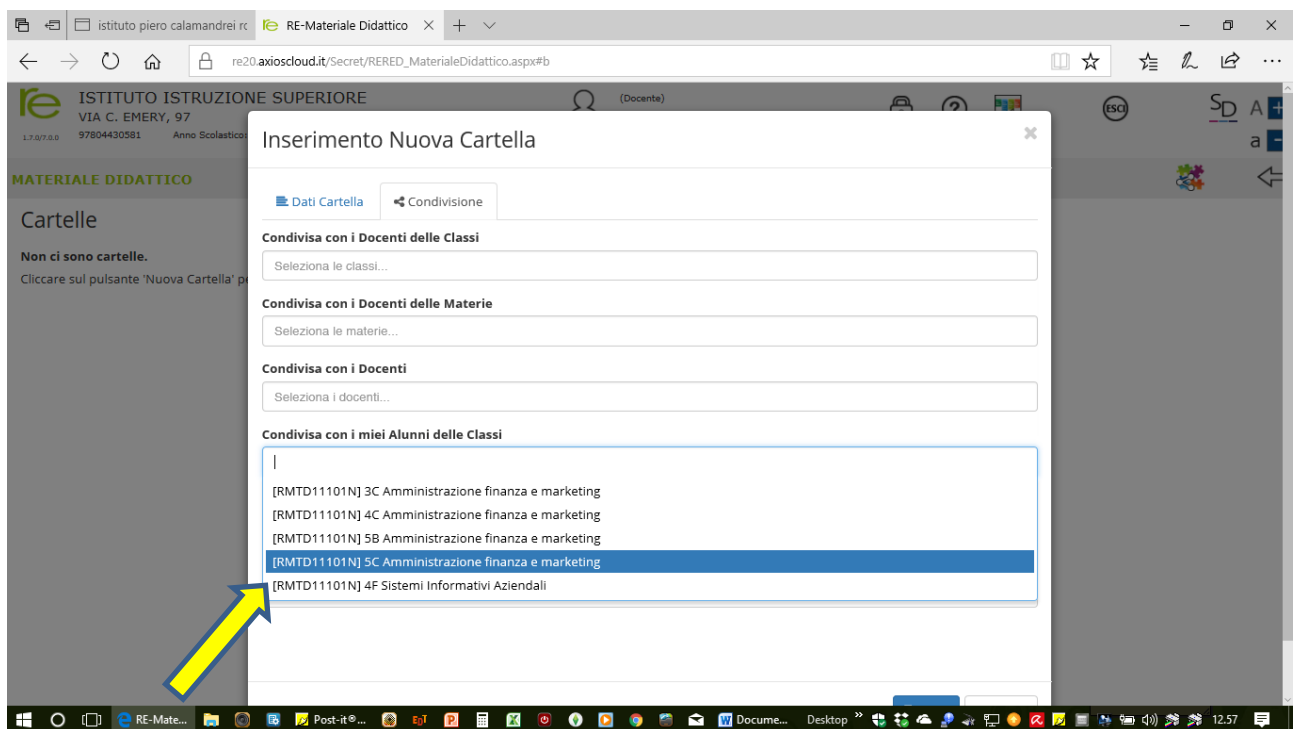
istituto piero calamandrei rc
RE-Materiale Didattico

re20.axioscloud.it/Secret/RERED_MaterialeDidattico.aspx#b

ISTITUTO ISTRUZIONE SUPERIORE
VIA C. EMERY, 97
1.7.0/7.0.0 97804430581 Anno Scolastico
(Docente)
ESCI
SD A +
a -

MATERIALE DIDATTICO

Cartelle

Non ci sono cartelle.
Cliccare sul pulsante 'Nuova Cartella' p

Inserimento Nuova Cartella
×

Dati Cartella
Condivisione

Condivisa con i Docenti delle Classi
Seleziona le classi...

Condivisa con i Docenti delle Materie
Seleziona le materie...

Condivisa con i Docenti
Seleziona i docenti...

Condivisa con i miei Alunni delle Classi

[RMTD11101N] 3C Amministrazione finanza e marketing
[RMTD11101N] 4C Amministrazione finanza e marketing
[RMTD11101N] 5B Amministrazione finanza e marketing
[RMTD11101N] 5C Amministrazione finanza e marketing
[RMTD11101N] 4F Sistemi Informativi Aziendali

RE-Mate... Post-it®... Docume... Desktop 12.57